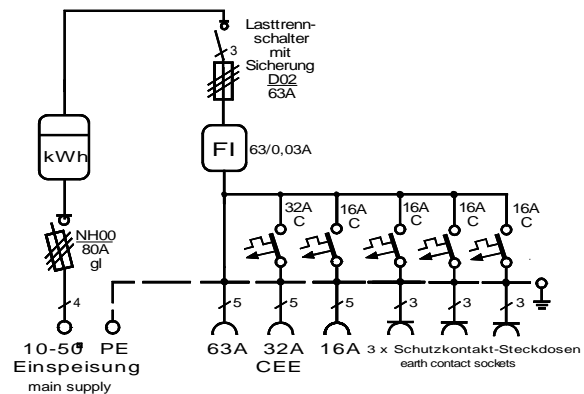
Lasttrennschalter mit Sicherung
3
D02
63A

kWh

FI
63/0,03A

32A C
16A C
16A C
16A C
16A C

NH00
80A
gl

4
5
5
5
3
3
3

10-50
Einspeisung
main supply

PE

63A
32A
CEE
16A
3 x Schutzkontakt-Steckdosen
earth contact sockets